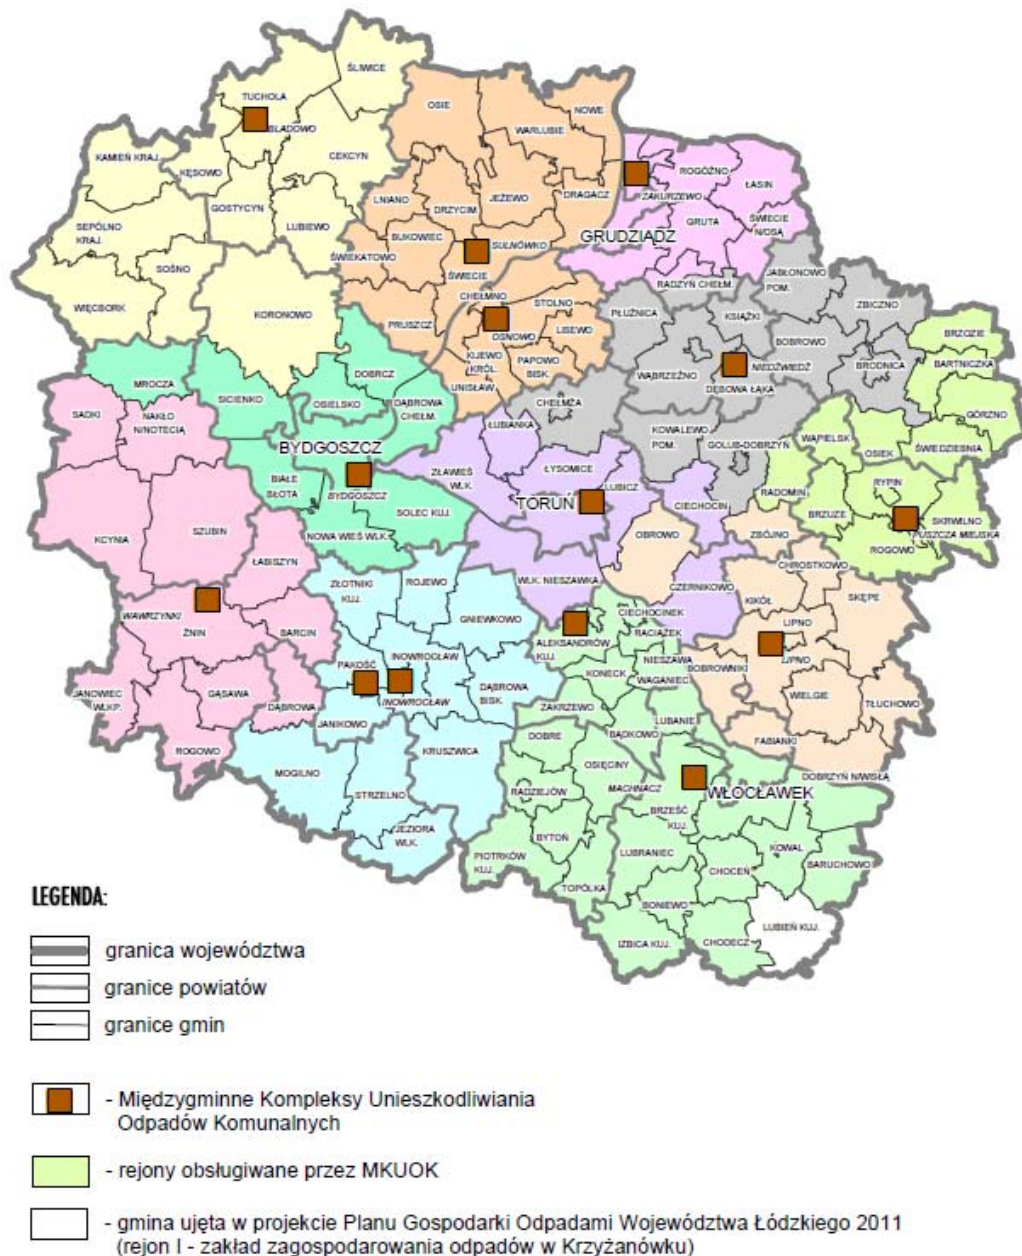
ŚLIWICE
TUCHOLA
GŁADOWO
KAMIEŃ KRAJ.
KĘSOWO
CEKCYN
SĘPÓLNO KRAJ.
GOSTYCYN
LUBIEWO
SOŚNO
WIĘCBORK
KORONOWO
OSIE
NOWE
WARLUBIE
DRAGACZ
JEŻEWO
DRZYCIM
LNIANO
BUKOWIEC
SULNÓWKO
ŚWIEKATOWO
ŚWIECIE
CHEŁMNO
PRUSZCZ
OSNOWO
STOLNO
LISEWO
PAPOWO BISK.
KIJEWO KRÓL.
UNISŁAW
ROGÓŹNO
ZAKURZEWO
ŁASIN
GRUTA
ŚWIECIE N/OSĄ
GRUDZIĄDZ
RADZYŃ CHEŁM.
JABŁONOWO POM.
ZBICZNO
PŁUŻNICA
KSIĄŻKI
BOBROWO
WĄBRZEŹNO
NIEDŹWIEDŹ
DĘBOWA ŁĄKA
BRODNICA
BRZOZIE
BARTNICZKA
GÓRZNO
MROCZA
SADKI
NAKŁO N/NOTECIĄ
SICIENKO
OSIELSKO
DOBRCZ
DĄBROWA CHEŁM.
BYDGOSZCZ
BIAŁE BŁOTA
BYDGOSZCZ
SOLEC KUJ.
NOWA WIEŚ WLK.
CHEŁMŻA
ŁUBIANKA
ZŁAWIEŚ WLK.
ŁYSOMICE
TORUŃ
LUBICZ
KOWALEWO POM.
GOLUB-DOBRZYŃ
CIECHOCIN
WĄPIELSK
OSIEK
ŚWIEDZIEBNIA
RADOMIN
RYPIN
BRZUZE
SKRWILNO
PUSZCZA MIEJSKA
ROGOWO
ZBÓJNO
OBROWO
CZERNIKOWO
CHROSTKOWO
KCYNIA
SZUBIN
ŁABISZYN
WAWRZYNKI
ŻNIN
BARCIN
ZŁOTNIKI KUJ.
ROJEWO
GNIEWKOWO
WLK. NIESZAWKA
ALEKSANDRÓW KUJ.
CIECHOCINEK
RACIĄŻEK
NIESZAWA
KONECK
WAGANIEC
BOBROWNIKI
KIKÓŁ
LIPNO
LIPNO
SKĘPE
WIELGIE
TŁUCHOWO
JANOWIEC WLKP.
GĄSAWA
DĄBROWA
PAKOŚĆ
INOWROCŁAW
INOWROCŁAW
DĄBROWA BISK.
JANIKOWO
ROGOWO
KRUSZWICA
ZAKRZEWO
LUBANIE
BĄDKOWO
FABIANKI
DOBRE
OSIĘCINY
MACHNACZ
WŁOCŁAWEK
DOBRZYŃ N/WISŁĄ
MOGILNO
STRZELNO
RADZIEJÓW
BRZEŚĆ KUJ.
JEZIORA WLK.
BYTOŃ
KOWAL
LUBRANIEC
CHOCEŃ
BARUCHOWO
PIOTRKÓW KUJ.
TOPÓLKA
BONIEWO
LUBIEŃ KUJ.
IZBICA KUJ.
CHODECZ

LEGENDA:

granica województwa

granice powiatów

granice gmin

- Międzygminne Kompleksy Unieszkodliwiania Odpadów Komunalnych

- rejony obsługiwane przez MKUOK

- gmina ujęta w projekcie Planu Gospodarki Odpadami Województwa Łódzkiego 2011 (rejon I - zakład zagospodarowania odpadów w Krzyżanówku)